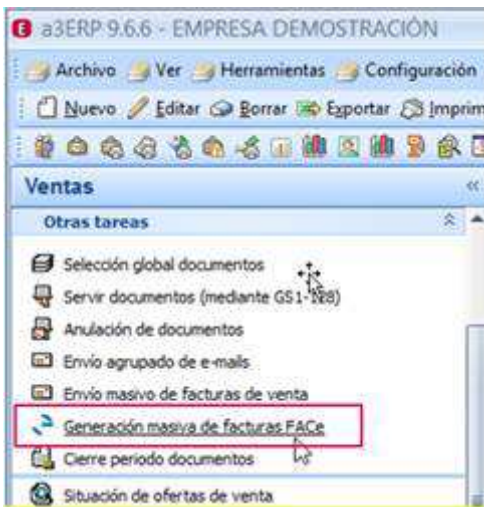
a3ERP 9.6.6 - EMPRESA DEMOSTRACIÓN

Archivo Ver Herramientas Configuración

Nuevo Editar Borrar Exportar Imprim

Ventas

Otras tareas

Selección global documentos

Servir documentos (mediante GS1-128)

Anulación de documentos

Envío agrupado de e-mails

Envío masivo de facturas de venta

Generación masiva de facturas FACe

Cierre periodo documentos

Situación de ofertas de venta